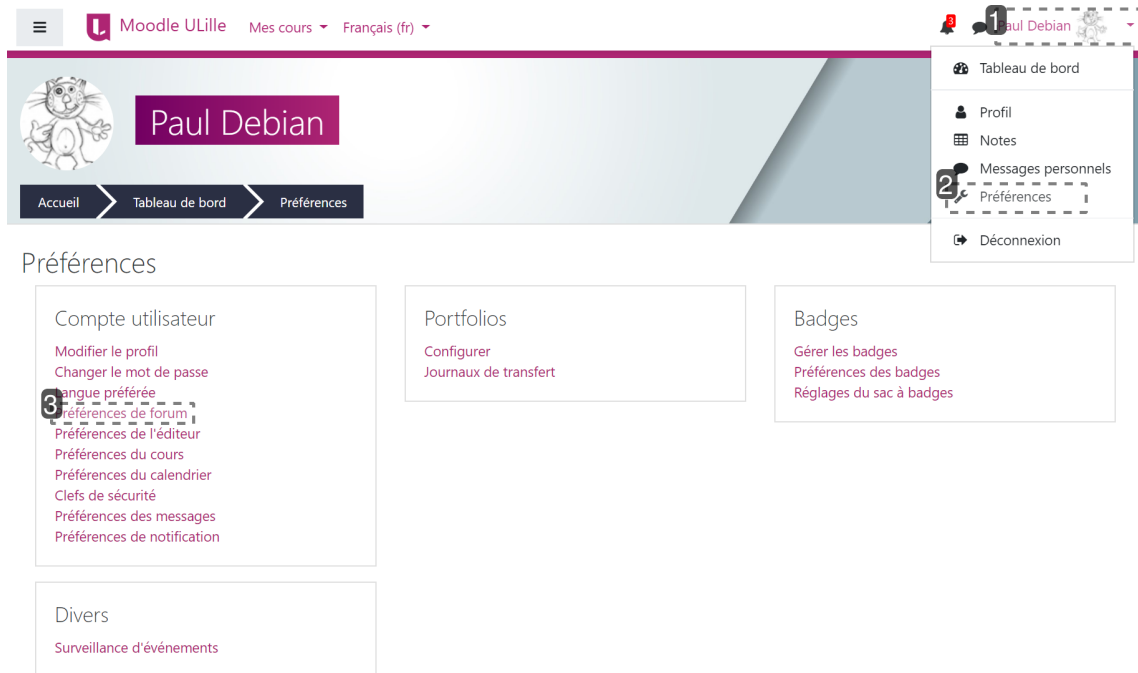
≡ Moodle ULille Mes cours ▾ Français (fr) ▾

3 1 Paul Debian ▾

Tableau de bord

Profil
Notes
Messages personnels
2 Préférences

Déconnexion

Paul Debian

Accueil Tableau de bord Préférences

Préférences

Compte utilisateur
Modifier le profil
Changer le mot de passe
Langue préférée
3 Préférences de forum
Préférences de l'éditeur
Préférences du cours
Préférences du calendrier
Clefs de sécurité
Préférences des messages
Préférences de notification

Portfolios
Configurer
Journaux de transfert

Badges
Gérer les badges
Préférences des badges
Réglages du sac à badges

Divers
Surveillance d'événements